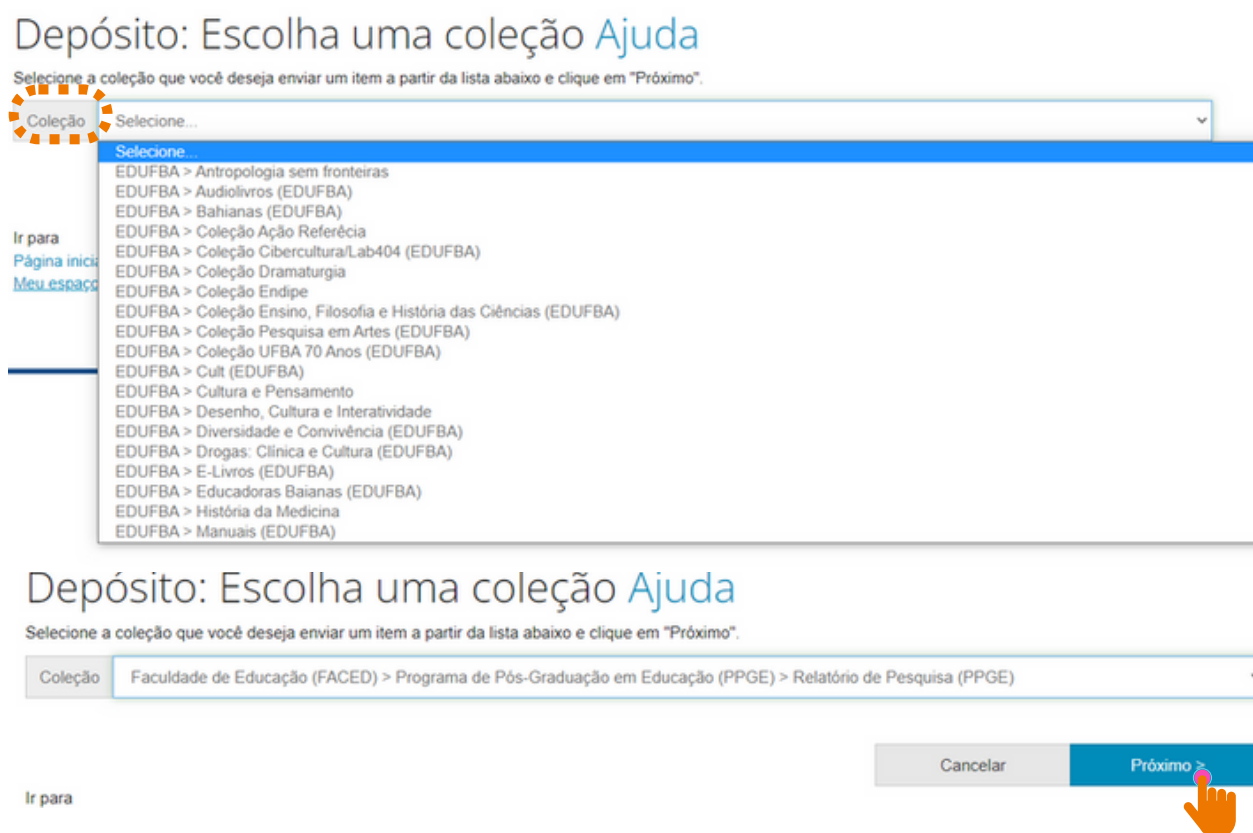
Depósito: Escolha uma coleção Ajuda

Selecione a coleção que você deseja enviar um item a partir da lista abaixo e clique em "Próximo".

Coleção Selecione...

Selecione...
EDUFBA > Antropologia sem fronteiras
EDUFBA > Audiolivros (EDUFBA)
EDUFBA > Bahianas (EDUFBA)
EDUFBA > Coleção Ação Referêcia
EDUFBA > Coleção Cibercultura/Lab404 (EDUFBA)
EDUFBA > Coleção Dramaturgia
EDUFBA > Coleção Endipe
EDUFBA > Coleção Ensino, Filosofia e História das Ciências (EDUFBA)
EDUFBA > Coleção Pesquisa em Artes (EDUFBA)
EDUFBA > Coleção UFBA 70 Anos (EDUFBA)
EDUFBA > Cult (EDUFBA)
EDUFBA > Cultura e Pensamento
EDUFBA > Desenho, Cultura e Interatividade
EDUFBA > Diversidade e Convivência (EDUFBA)
EDUFBA > Drogas: Clínica e Cultura (EDUFBA)
EDUFBA > E-Livros (EDUFBA)
EDUFBA > Educadoras Baianas (EDUFBA)
EDUFBA > História da Medicina
EDUFBA > Manuais (EDUFBA)

Ir para
Página inicia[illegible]
Meu espaço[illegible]

Depósito: Escolha uma coleção Ajuda

Selecione a coleção que você deseja enviar um item a partir da lista abaixo e clique em "Próximo".

Coleção Faculdade de Educação (FACED) > Programa de Pós-Graduação em Educação (PPGE) > Relatório de Pesquisa (PPGE)

Cancelar Próximo >

Ir para